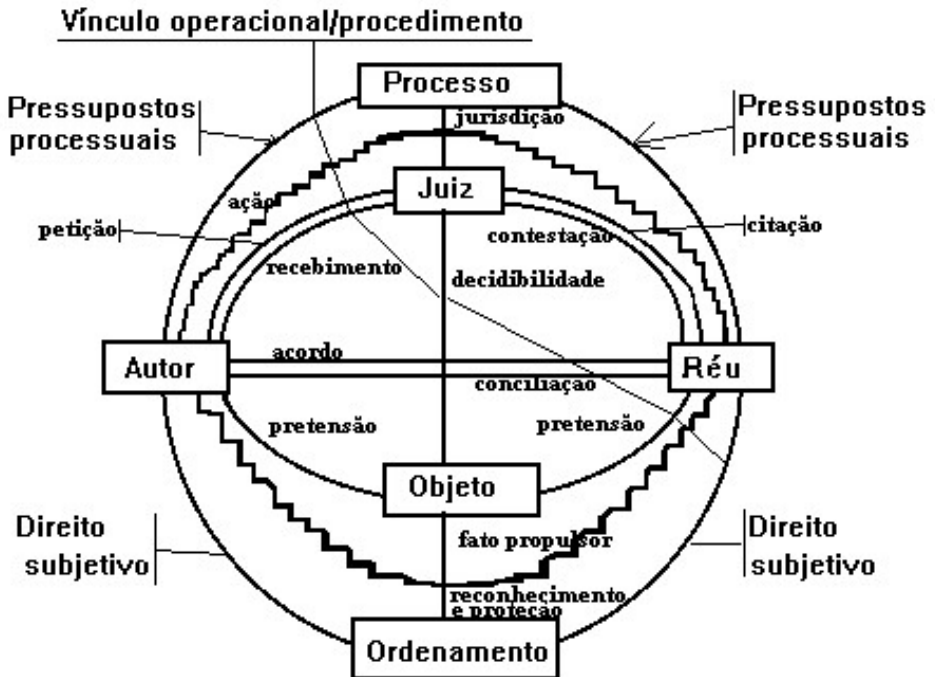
Vínculo operacional/procedimento

Processo

jurisdição

Pressupostos processuais

Pressupostos processuais

ação

Juiz

petição

citação

contestação

recebimento

decidibilidade

Autor

acordo

Réu

conciliação

pretensão

pretensão

Objeto

Direito subjetivo

Direito subjetivo

fato propulsor

reconhecimento e proteção

Ordenamento